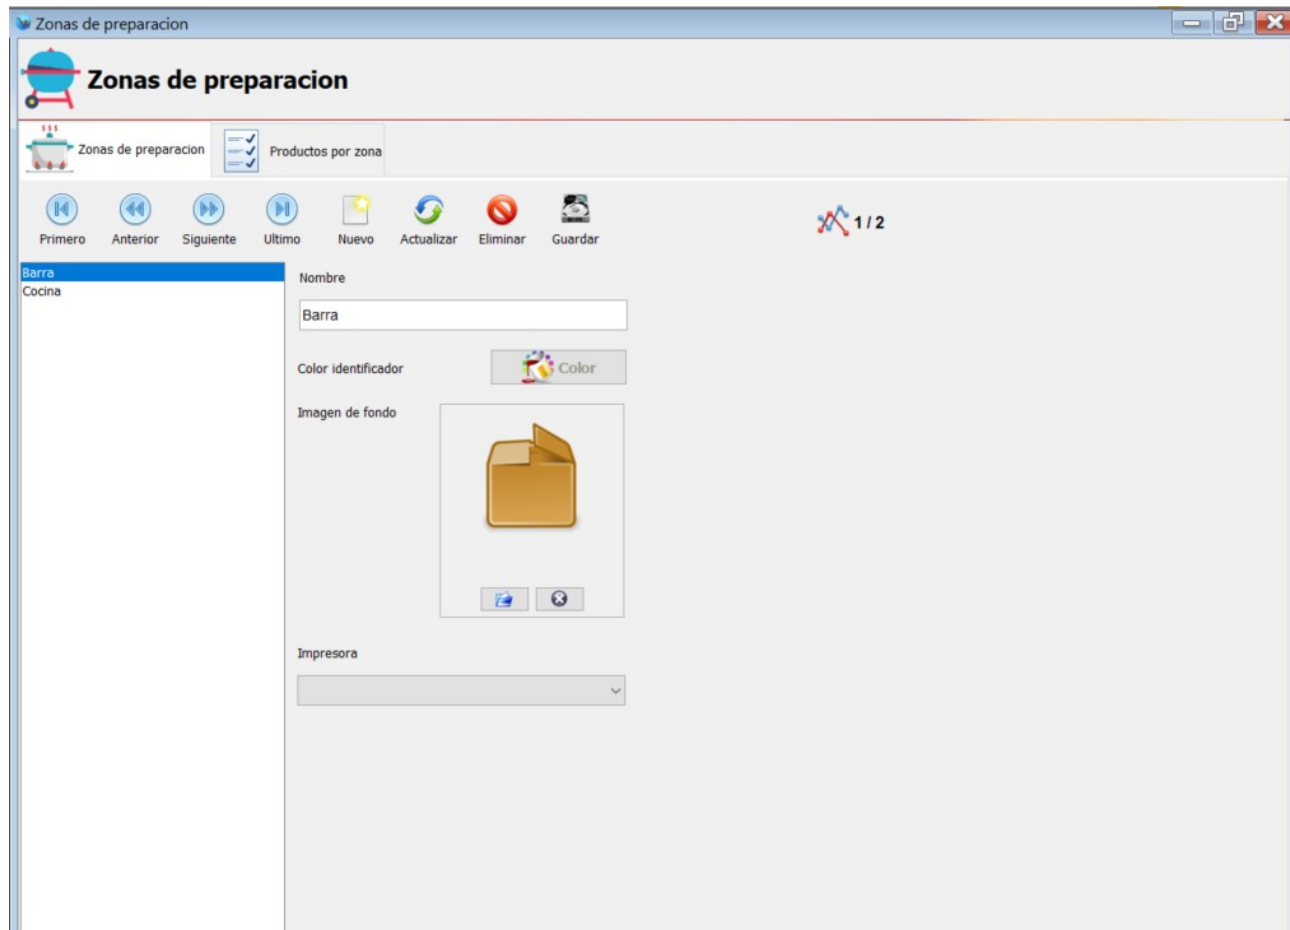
Zonas de preparacion

Zonas de preparacion

Zonas de preparacion
Productos por zona

Primero
Anterior
Siguiente
Ultimo
Nuevo
Actualizar
Eliminar
Guardar

1 / 2

Barra
Cocina

Nombre
Barra

Color identificador
Color

Imagen de fondo

Impresora